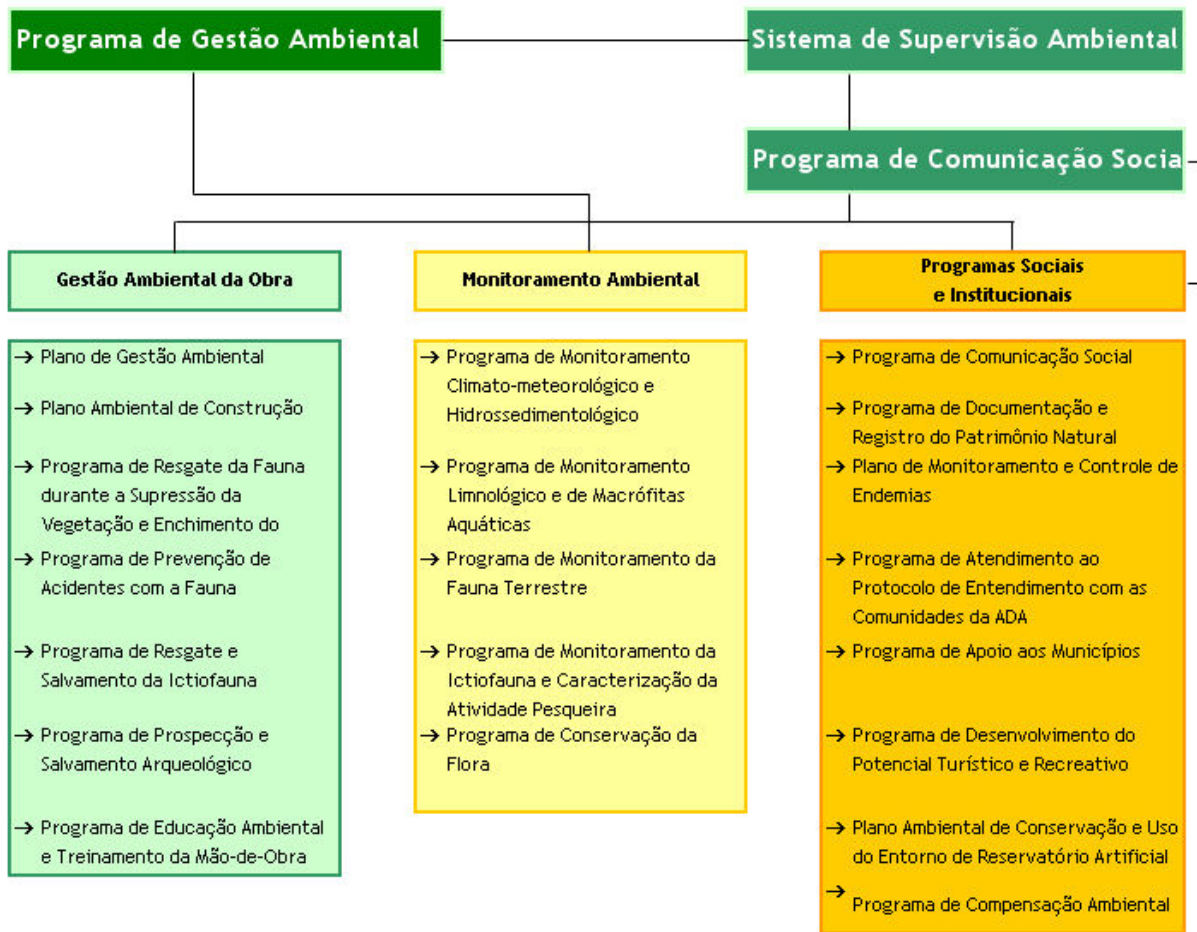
Programa de Gestão Ambiental

Sistema de Supervisão Ambiental

Programa de Comunicação Socia

Gestão Ambiental da Obra

→ Plano de Gestão Ambiental

→ Plano Ambiental de Construção

→ Programa de Resgate da Fauna durante a Supressão da Vegetação e Enchimento do

→ Programa de Prevenção de Acidentes com a Fauna

→ Programa de Resgate e Salvamento da Ictiofauna

→ Programa de Prospecção e Salvamento Arqueológico

→ Programa de Educação Ambiental e Treinamento da Mão-de-Obra

Monitoramento Ambiental

→ Programa de Monitoramento Climato-meteorológico e Hidrossedimentológico

→ Programa de Monitoramento Limnológico e de Macrófitas Aquáticas

→ Programa de Monitoramento da Fauna Terrestre

→ Programa de Monitoramento da Ictiofauna e Caracterização da Atividade Pesqueira

→ Programa de Conservação da Flora

Programas Sociais e Institucionais

→ Programa de Comunicação Social

→ Programa de Documentação e Registro do Patrimônio Natural

→ Plano de Monitoramento e Controle de Endemias

→ Programa de Atendimento ao Protocolo de Entendimento com as Comunidades da ADA

→ Programa de Apoio aos Municípios

→ Programa de Desenvolvimento do Potencial Turístico e Recreativo

→ Plano Ambiental de Conservação e Uso do Entorno de Reservatório Artificial

→ Programa de Compensação Ambiental